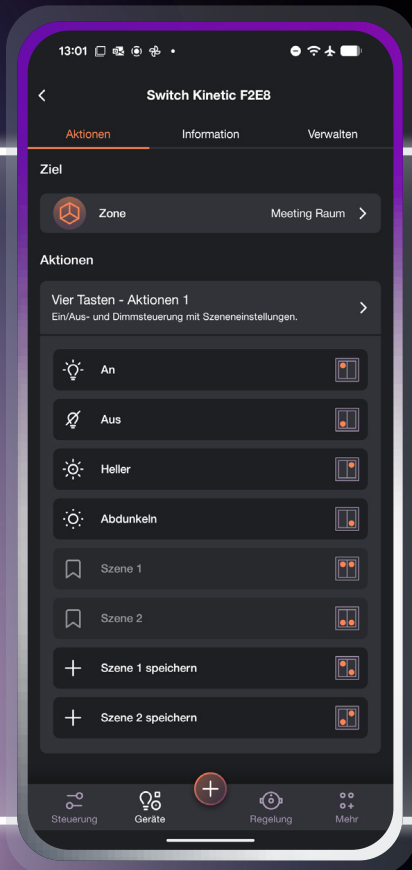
13:01

Switch Kinetic F2E8

Aktionen | Information | Verwalten

Ziel

Zone | Meeting Raum

Aktionen

Vier Tasten - Aktionen 1
Ein/Aus- und Dimmsteuerung mit Szeneneinstellungen.

An

Aus

Heller

Abdunkeln

Szene 1

Szene 2

Szene 1 speichern

Szene 2 speichern

Steuerung | Geräte | Regelung | Mehr